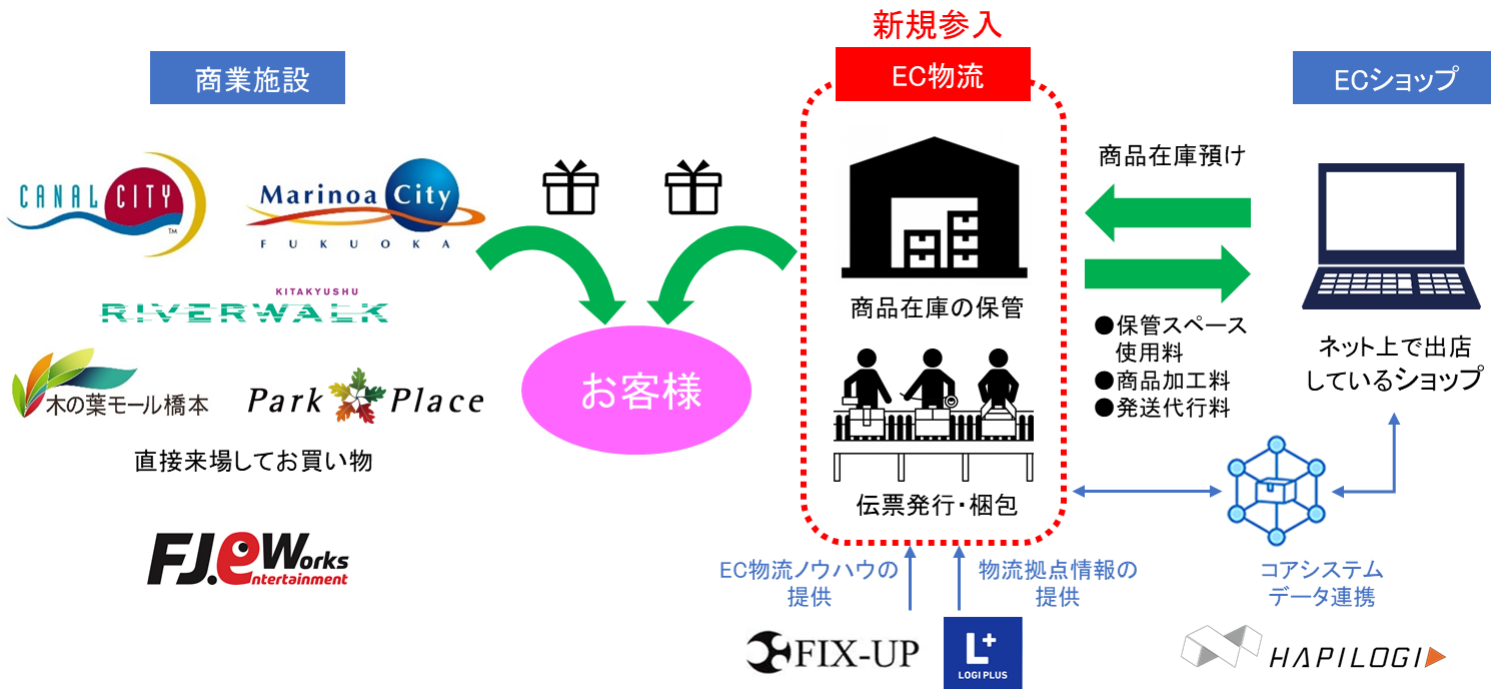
新規参入

商業施設

EC物流

ECショップ

CANAL CITY

Marinoa City
FUKUOKA

KITAKYUSHU
RIVERWALK

木の葉モール橋本

Park Place

直接来場してお買い物

FJ.eWorks Entertainment

お客様

商品在庫の保管

伝票発行・梱包

商品在庫預け

●保管スペース使用料
●商品加工料
●発送代行料

ネット上で出店しているショップ

EC物流ノウハウの提供

物流拠点情報の提供

コアシステムデータ連携

FIX-UP

LOGI PLUS

HAPILOGI